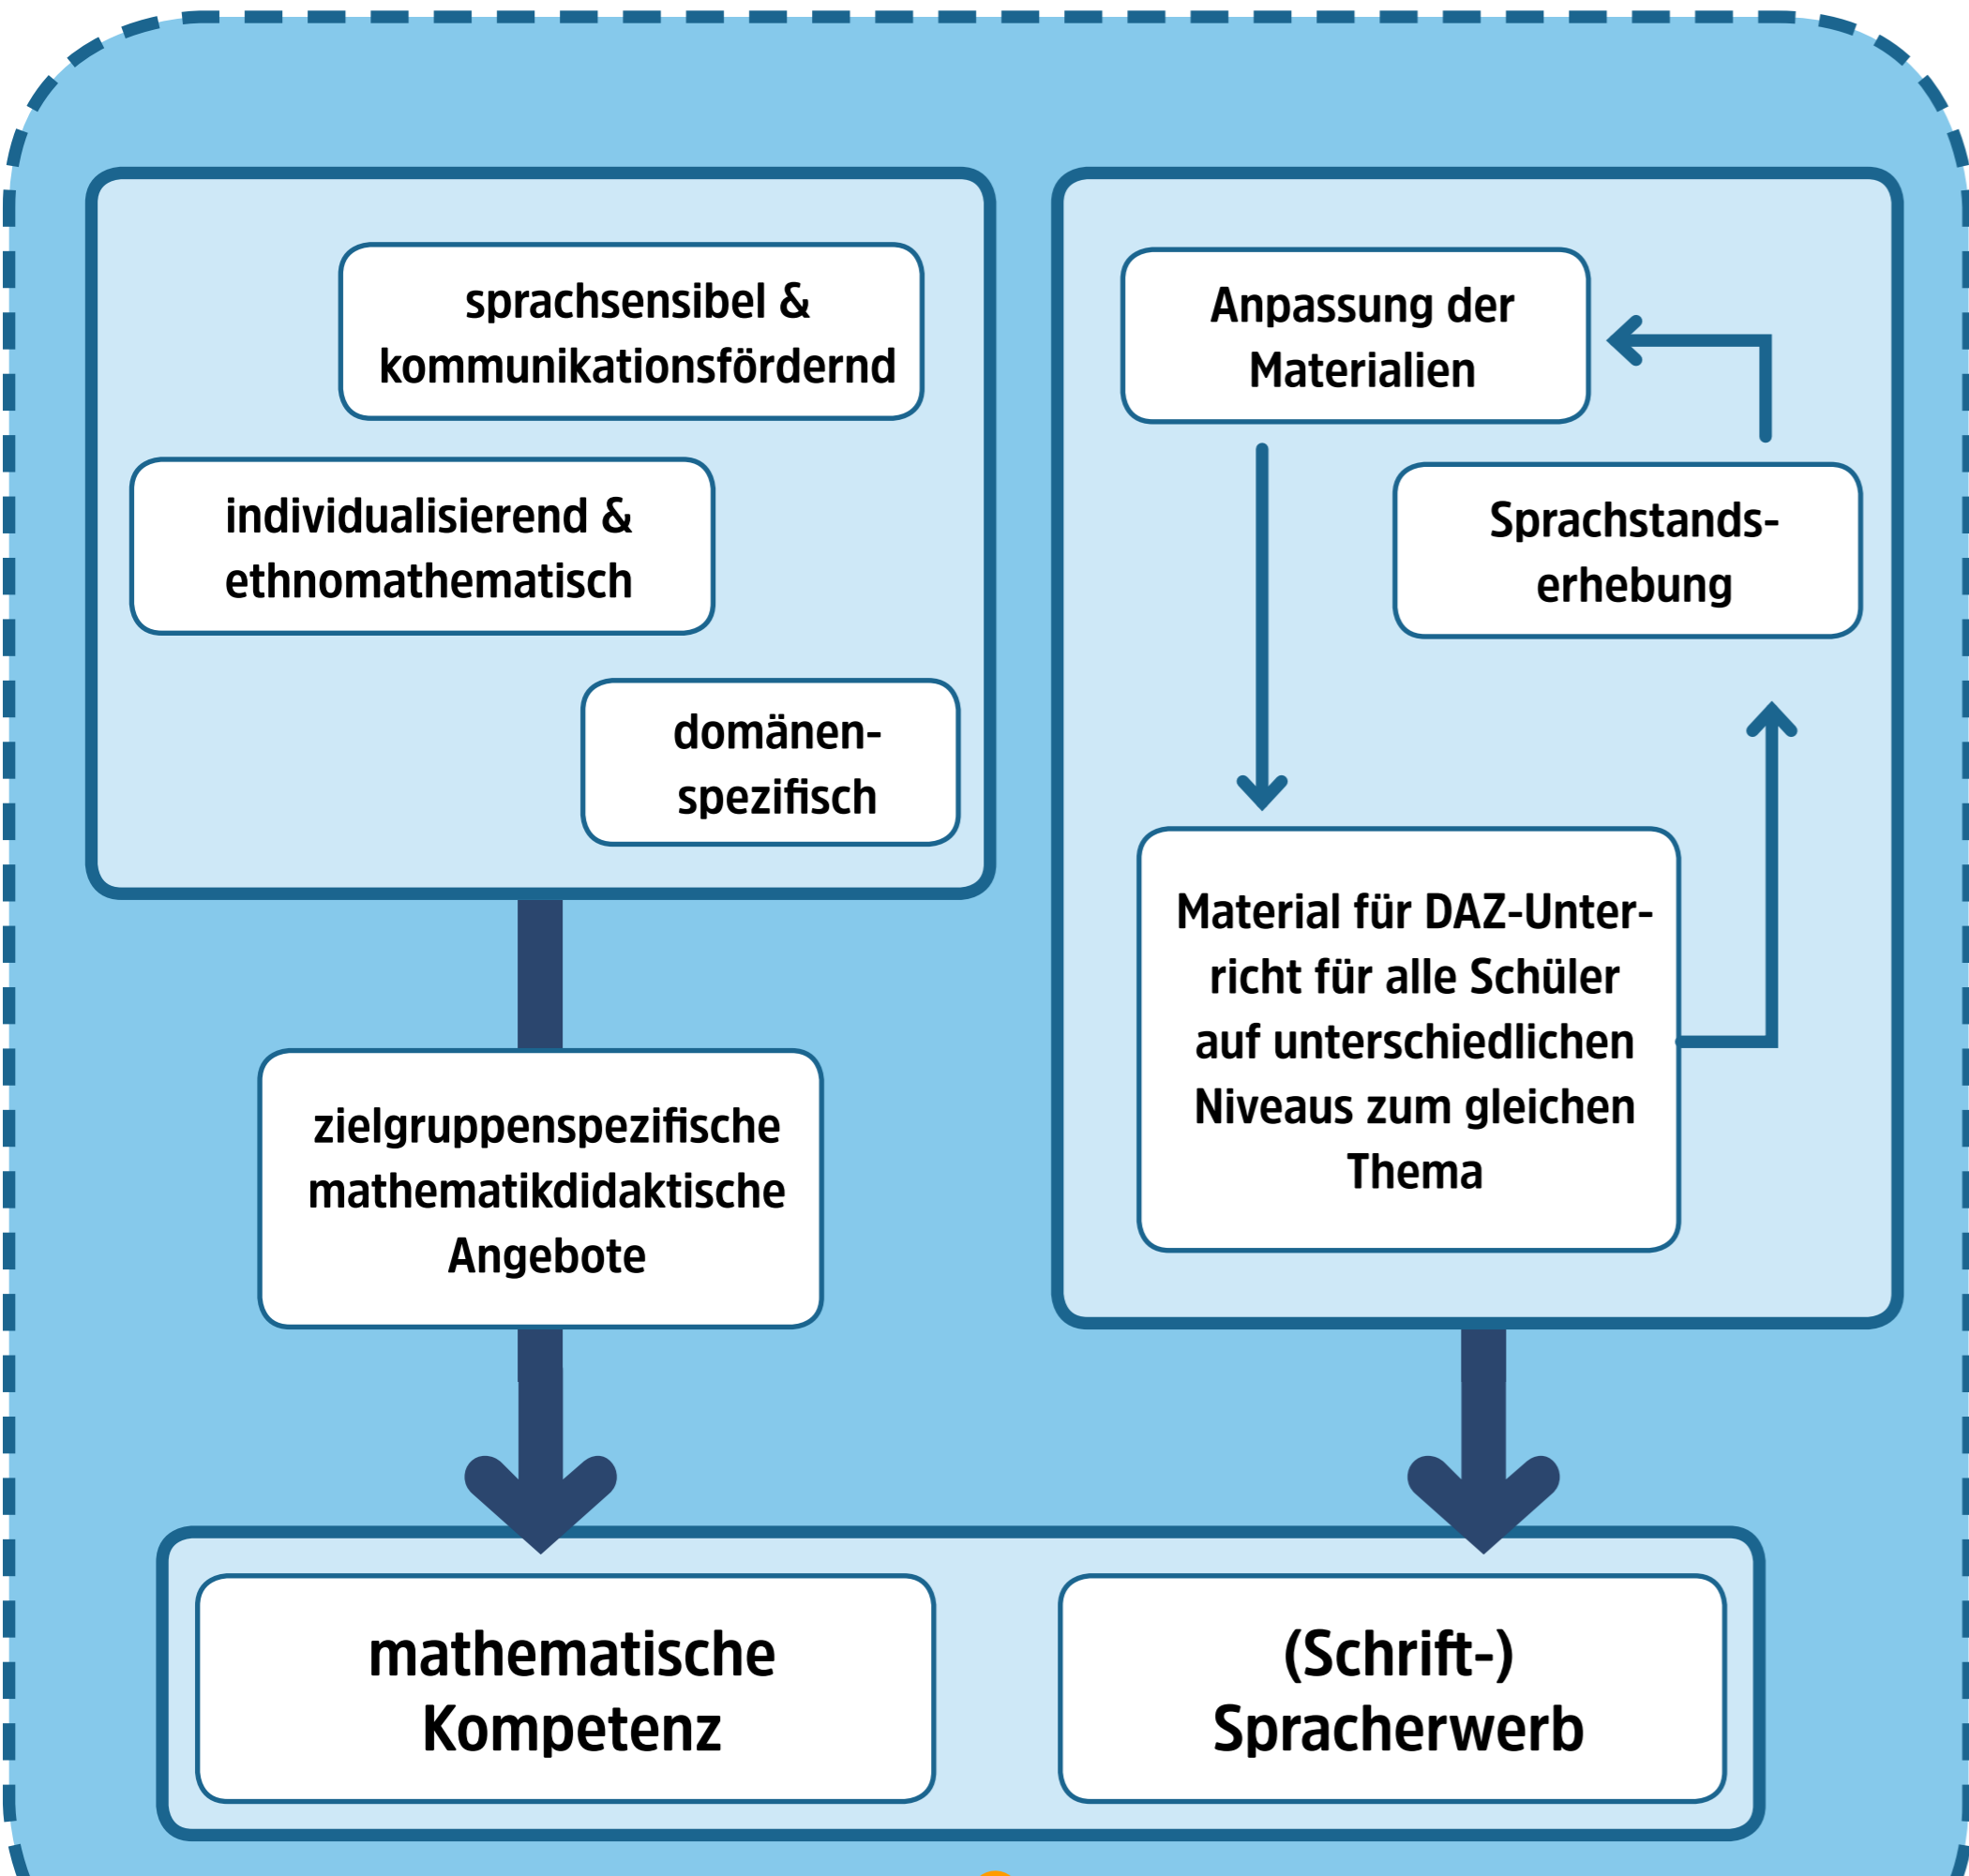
sprachsensibel & kommunikationsfördernd

individualisierend & ethnomathematisch

domänenspezifisch

zielgruppenspezifische mathematikdidaktische Angebote

Anpassung der Materialien

Sprachstandserhebung

Material für DAZ-Unterricht für alle Schüler auf unterschiedlichen Niveaus zum gleichen Thema

mathematische Kompetenz

(Schrift-) Spracherwerb